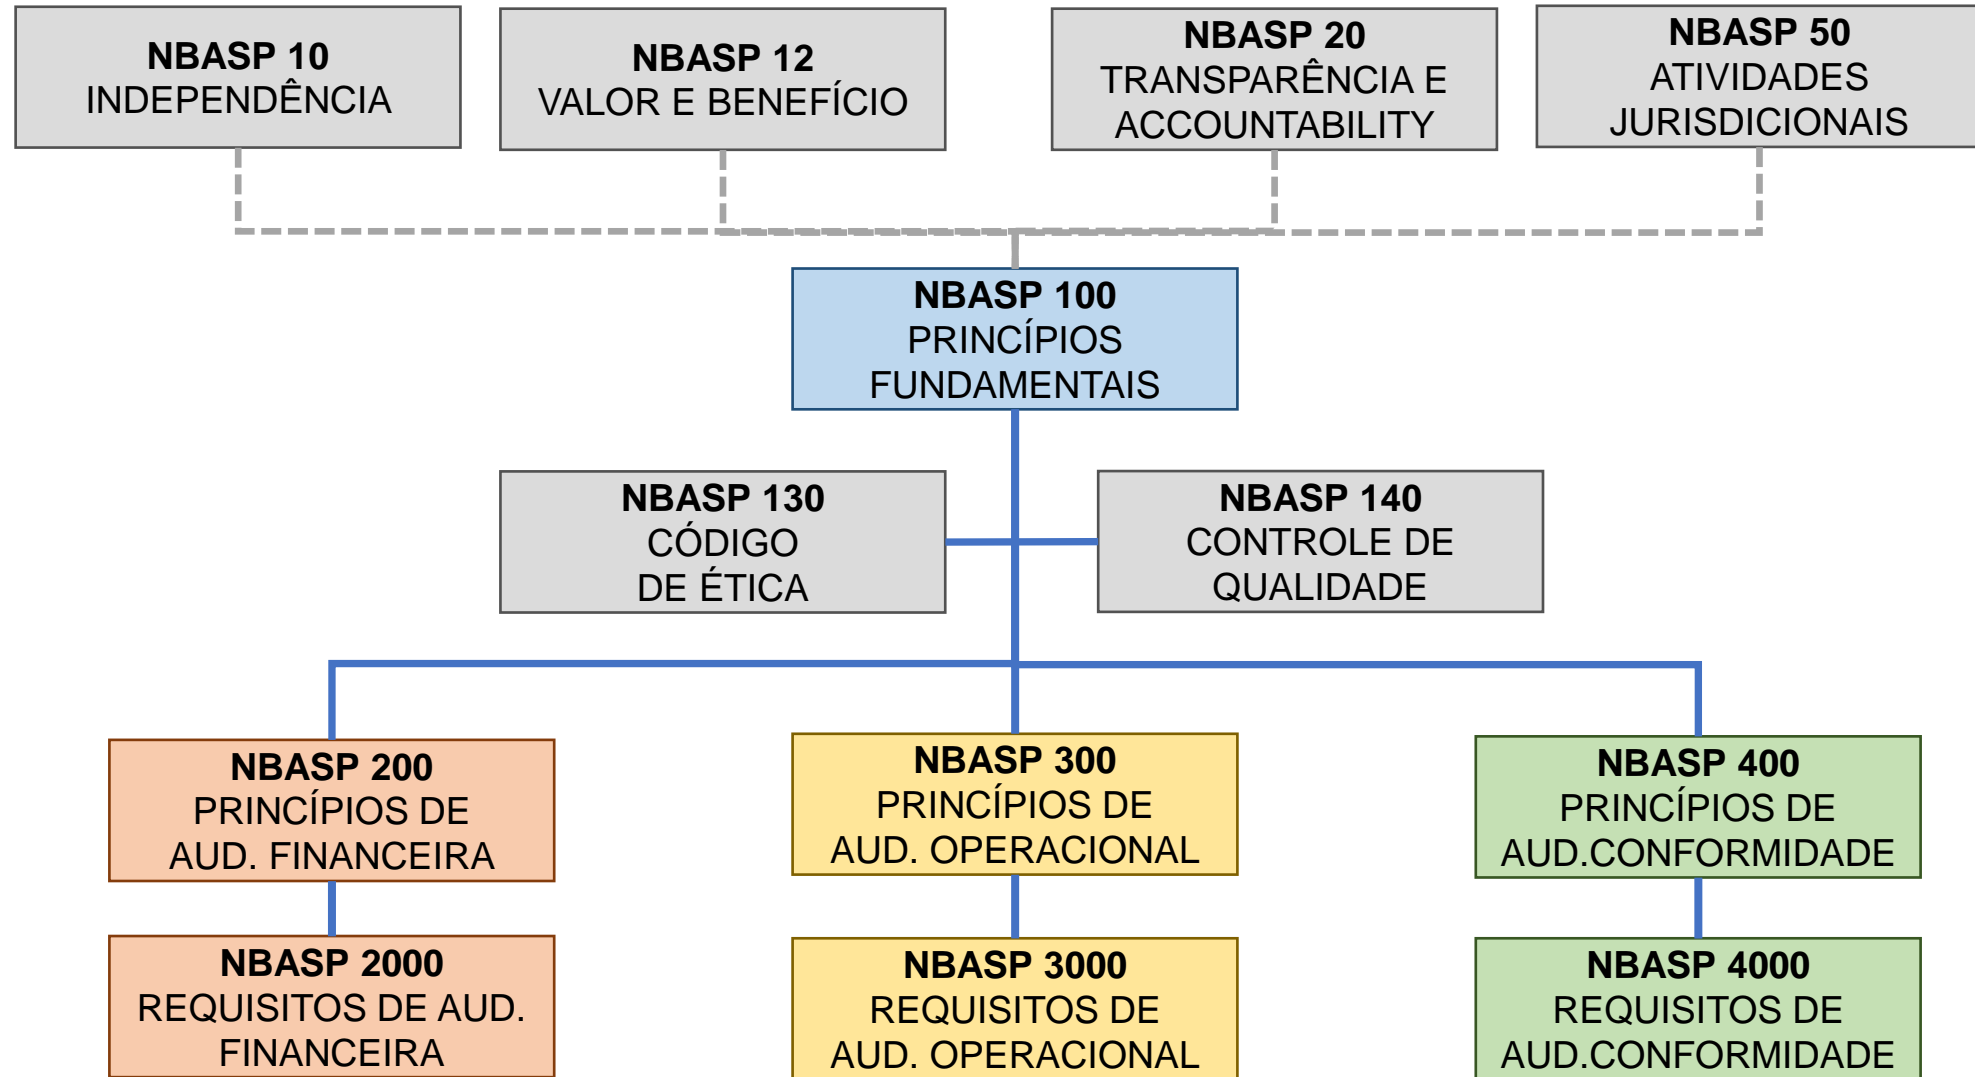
NBASP 10
INDEPENDÊNCIA

NBASP 12
VALOR E BENEFÍCIO

NBASP 20
TRANSPARÊNCIA E ACCOUNTABILITY

NBASP 50
ATIVIDADES JURISDICIONAIS

NBASP 100
PRINCÍPIOS FUNDAMENTAIS

NBASP 130
CÓDIGO DE ÉTICA

NBASP 140
CONTROLE DE QUALIDADE

NBASP 200
PRINCÍPIOS DE AUD. FINANCEIRA

NBASP 300
PRINCÍPIOS DE AUD. OPERACIONAL

NBASP 400
PRINCÍPIOS DE AUD.CONFORMIDADE

NBASP 2000
REQUISITOS DE AUD. FINANCEIRA

NBASP 3000
REQUISITOS DE AUD. OPERACIONAL

NBASP 4000
REQUISITOS DE AUD.CONFORMIDADE